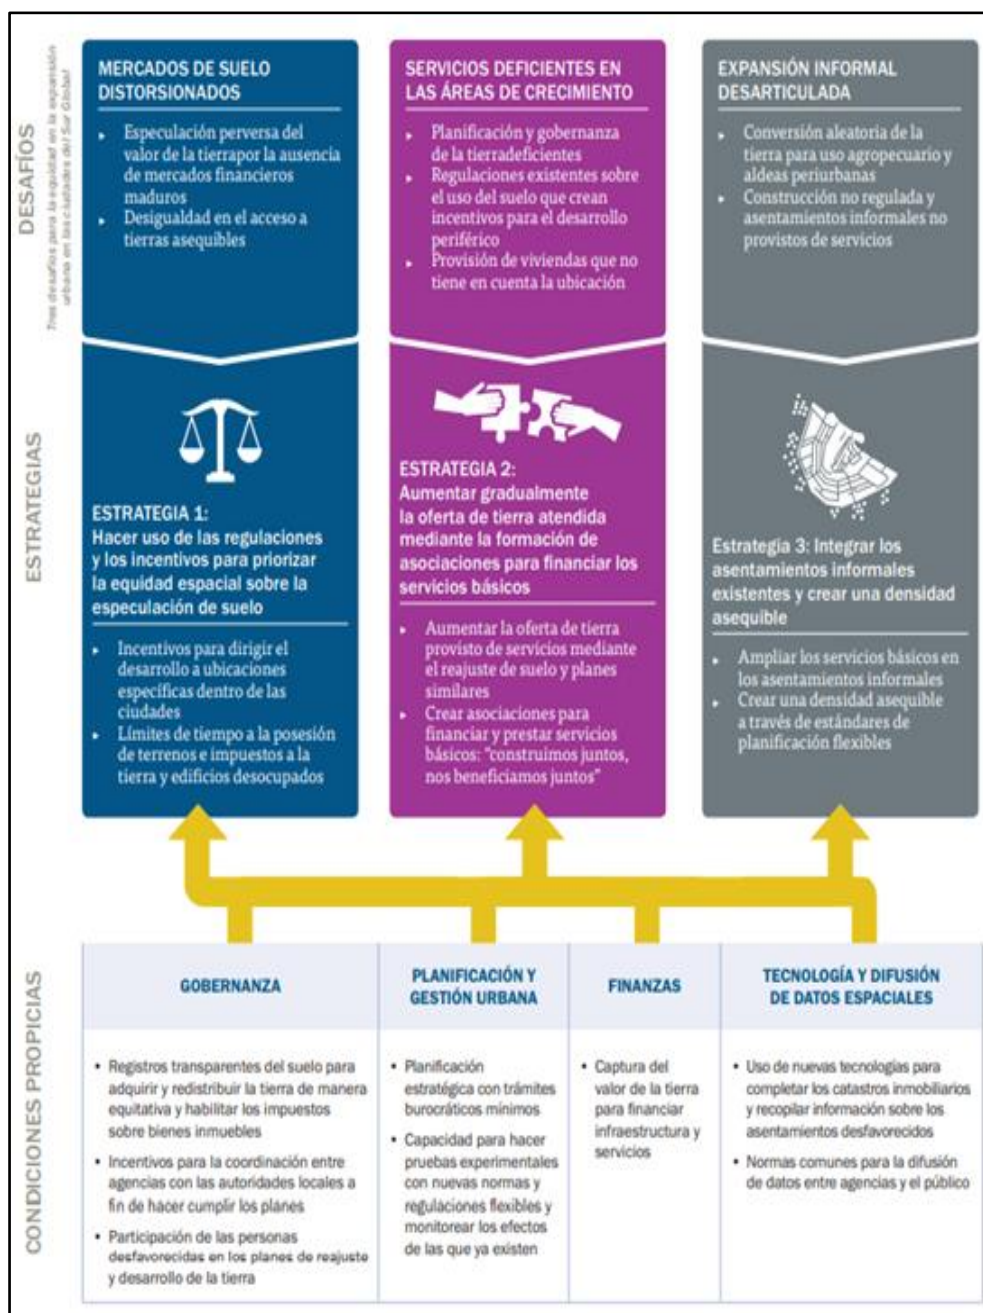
DESAFÍOS

Tres desafíos para la equidad en la expansión urbana en las ciudades del Sur Global

MERCADOS DE SUELO DISTORSIONADOS

- Especulación perversa del valor de la tierrapor la ausencia de mercados financieros maduros
- Desigualdad en el acceso a tierras asequibles

SERVICIOS DEFICIENTES EN LAS ÁREAS DE CRECIMIENTO

- Planificación y gobernanza de la tierradeficientes
- Regulaciones existentes sobre el uso del suelo que crean incentivos para el desarrollo periférico
- Provisión de viviendas que no tiene en cuenta la ubicación

EXPANSIÓN INFORMAL DESARTICULADA

- Conversión aleatoria de la tierra para uso agropecuario y aldeas periurbanas
- Construcción no regulada y asentamientos informales no provistos de servicios

ESTRATEGIAS

ESTRATEGIA 1:
Hacer uso de las regulaciones y los incentivos para priorizar la equidad espacial sobre la especulación de suelo

- Incentivos para dirigir el desarrollo a ubicaciones específicas dentro de las ciudades
- Límites de tiempo a la posesión de terrenos e impuestos a la tierra y edificios desocupados

ESTRATEGIA 2:
Aumentar gradualmente la oferta de tierra atendida mediante la formación de asociaciones para financiar los servicios básicos

- Aumentar la oferta de tierra provisto de servicios mediante el reajuste de suelo y planes similares
- Crear asociaciones para financiar y prestar servicios básicos: "construimos juntos, nos beneficiamos juntos"

Estrategia 3: Integrar los asentamientos informales existentes y crear una densidad asequible

- Ampliar los servicios básicos en los asentamientos informales
- Crear una densidad asequible a través de estándares de planificación flexibles

CONDICIONES PROPICIAS

| GOBERNANZA | PLANIFICACIÓN Y GESTIÓN URBANA | FINANZAS | TECNOLOGÍA Y DIFUSIÓN DE DATOS ESPACIALES |
|---|---|---|---|
| • Registros transparentes del suelo para adquirir y redistribuir la tierra de manera equitativa y habilitar los impuestos sobre bienes inmuebles • Incentivos para la coordinación entre agencias con las autoridades locales a fin de hacer cumplir los planes • Participación de las personas desfavorecidas en los planes de reajuste y desarrollo de la tierra | • Planificación estratégica con trámites burocráticos mínimos • Capacidad para hacer pruebas experimentales con nuevas normas y regulaciones flexibles y monitorear los efectos de las que ya existen | • Captura del valor de la tierra para financiar infraestructura y servicios | • Uso de nuevas tecnologías para completar los catastros inmobiliarios y recopilar información sobre los asentamientos desfavorecidos • Normas comunes para la difusión de datos entre agencias y el público |